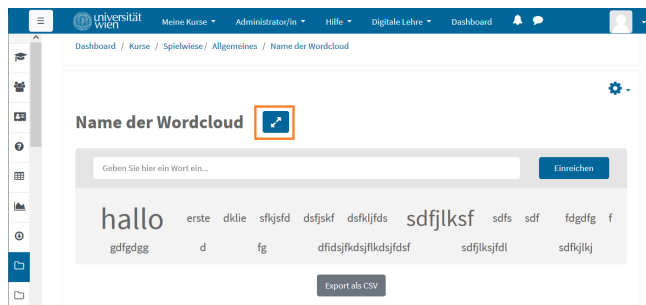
universität wien

Meine Kurse ▾ Administrator/in ▾ Hilfe ▾ Digitale Lehre ▾ Dashboard

Dashboard / Kurse / Spielwiese / Allgemeines / Name der Wordcloud

Name der Wordcloud

Geben Sie hier ein Wort ein...

Einreichen

hallo erste dklie sfkjsfd dsfjskf dsfkljfds sdfjlksf sdfs sdf fdgdfg f gdfgdgg d fg dfidsjfkdsjflkdsjfdsf sdfjlksjfdl sdfkjlkj

Export als CSV